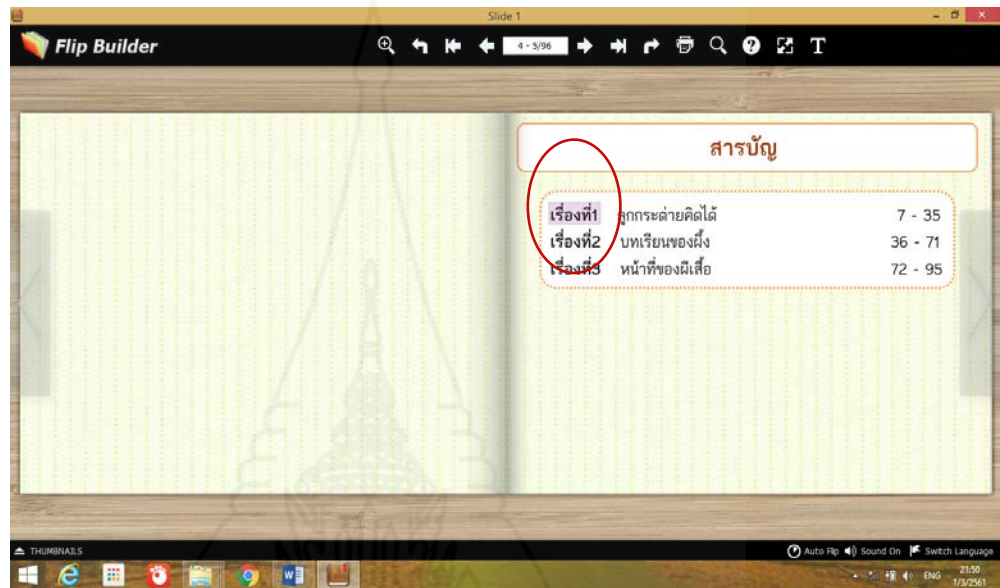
Slide 1

Flip Builder

4 - 5/96

T

สารบัญ

| | | |
|---|---|---|
| เรื่องที่1 | ลูกกระต่ายคิดได้ | 7 - 35 |
| เรื่องที่2 | บทเรียนของผึ้ง | 36 - 71 |
| เรื่องที่3 | หน้าที่ของผีเสื้อ | 72 - 95 |

THUMBNAILS

Auto Flip Sound On Switch Language

ENG 21:50 1/3/2561